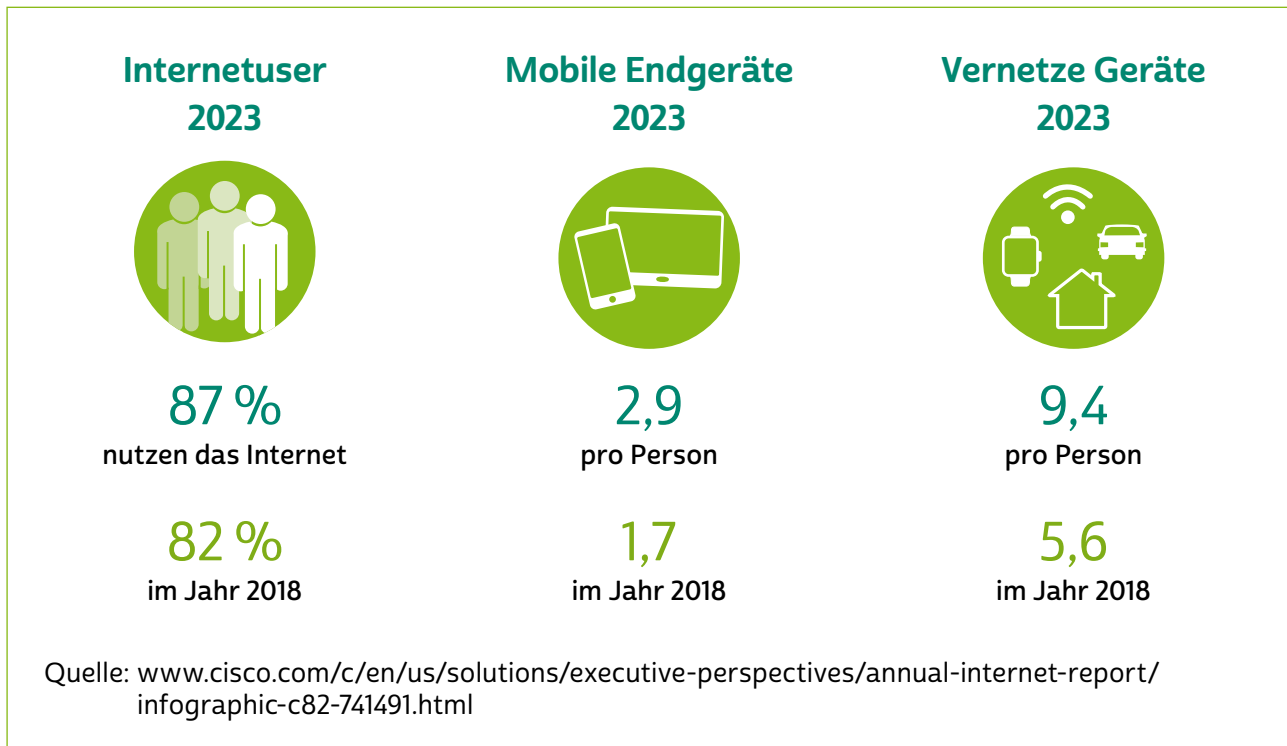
Internetuser
2023

87 %
nutzen das Internet

82 %
im Jahr 2018

Mobile Endgeräte
2023

2,9
pro Person

1,7
im Jahr 2018

Vernetze Geräte
2023

9,4
pro Person

5,6
im Jahr 2018

Quelle: www.cisco.com/c/en/us/solutions/executive-perspectives/annual-internet-report/infographic-c82-741491.html